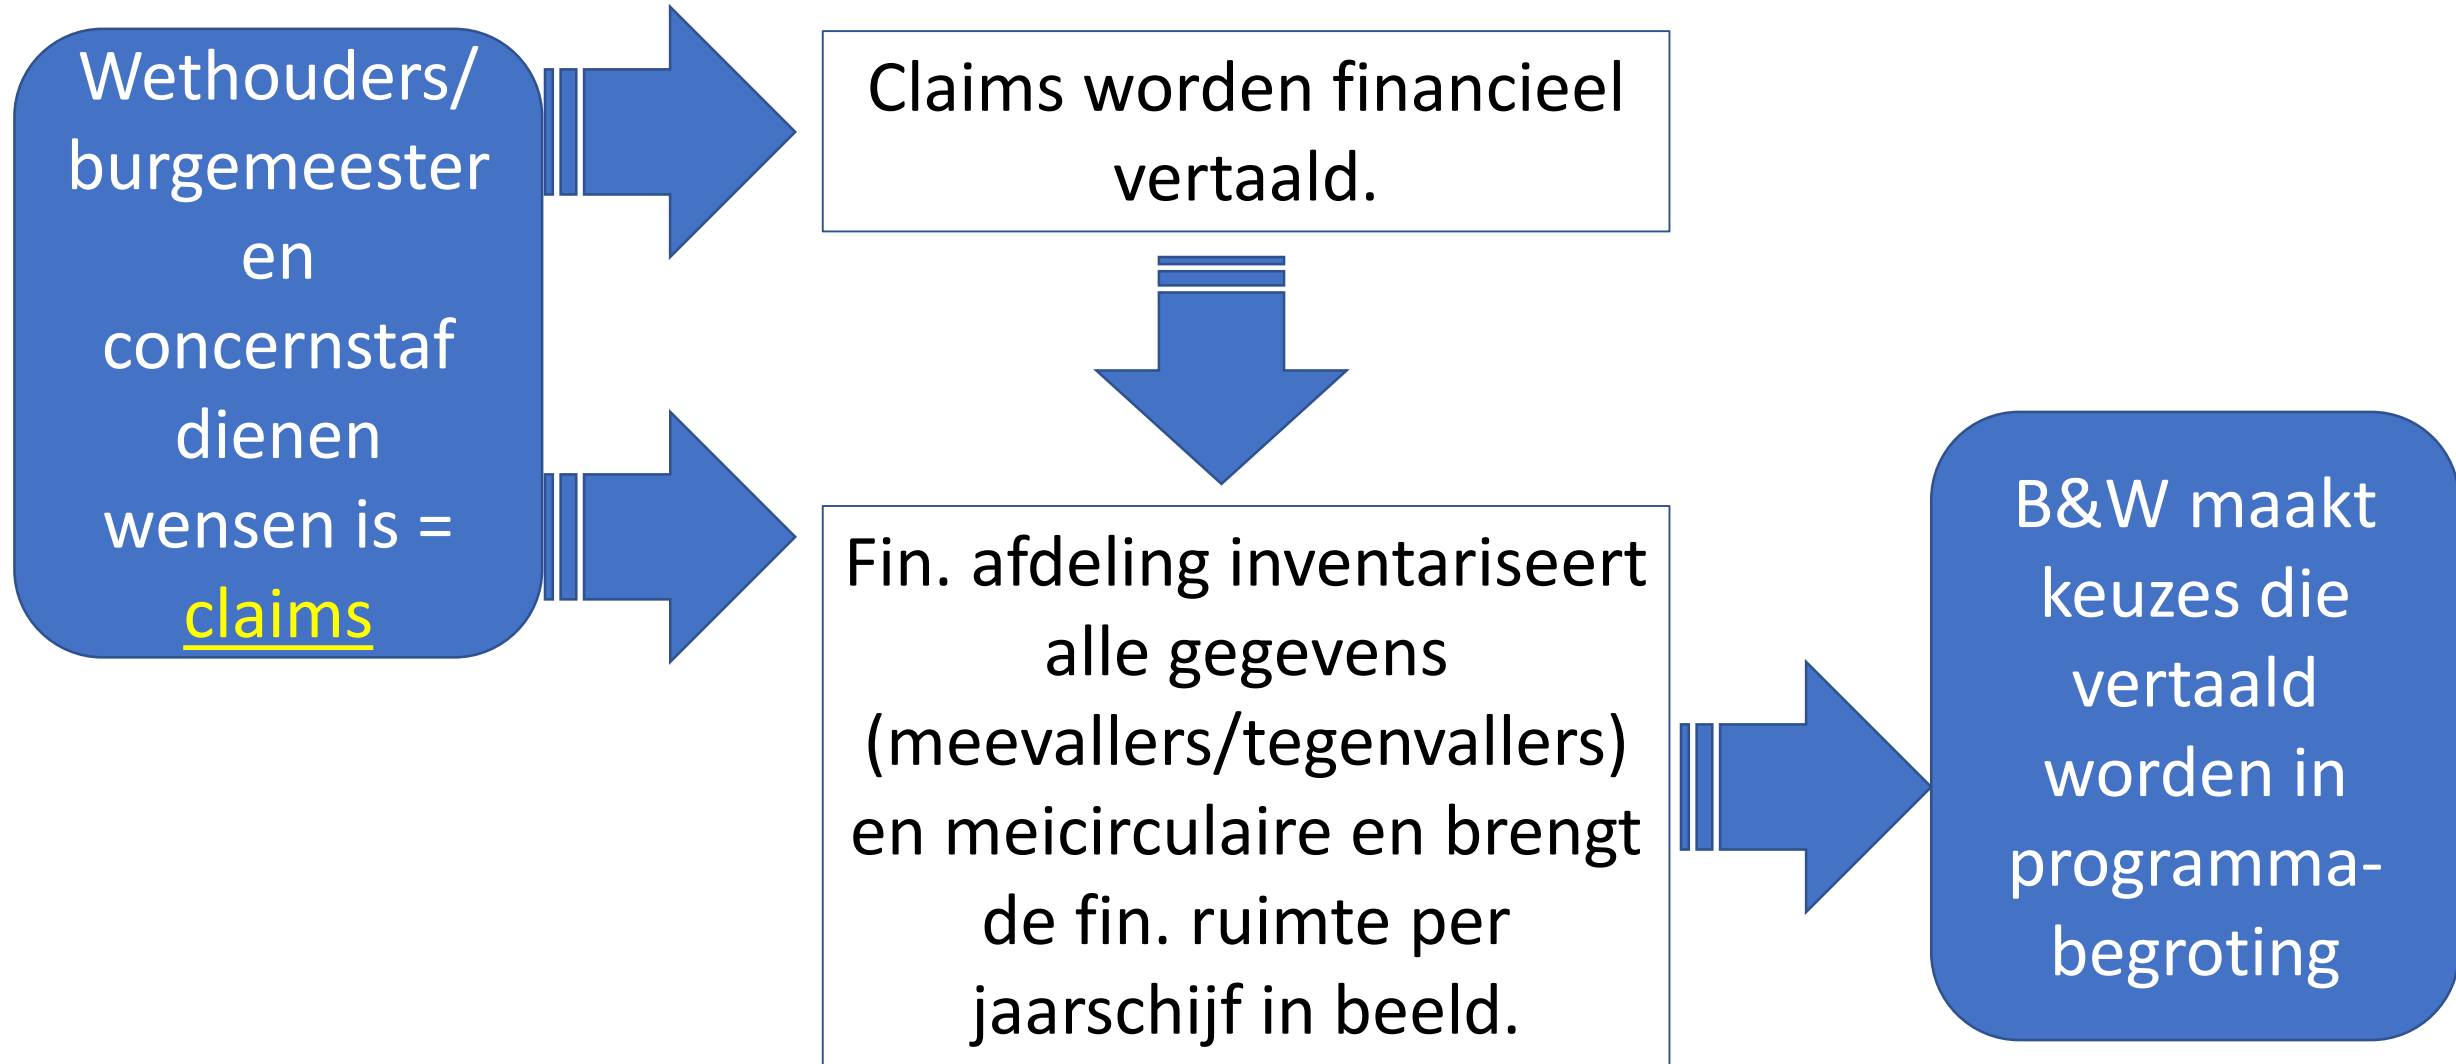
Wethouders/ burgemeester en concernstaf dienen wensen is = claims

Claims worden financieel vertaald.

Fin. afdeling inventariseert alle gegevens (meevallers/tegenvallers) en meicirculaire en brengt de fin. ruimte per jaarschijf in beeld.

B&W maakt keuzes die vertaald worden in programma-begroting